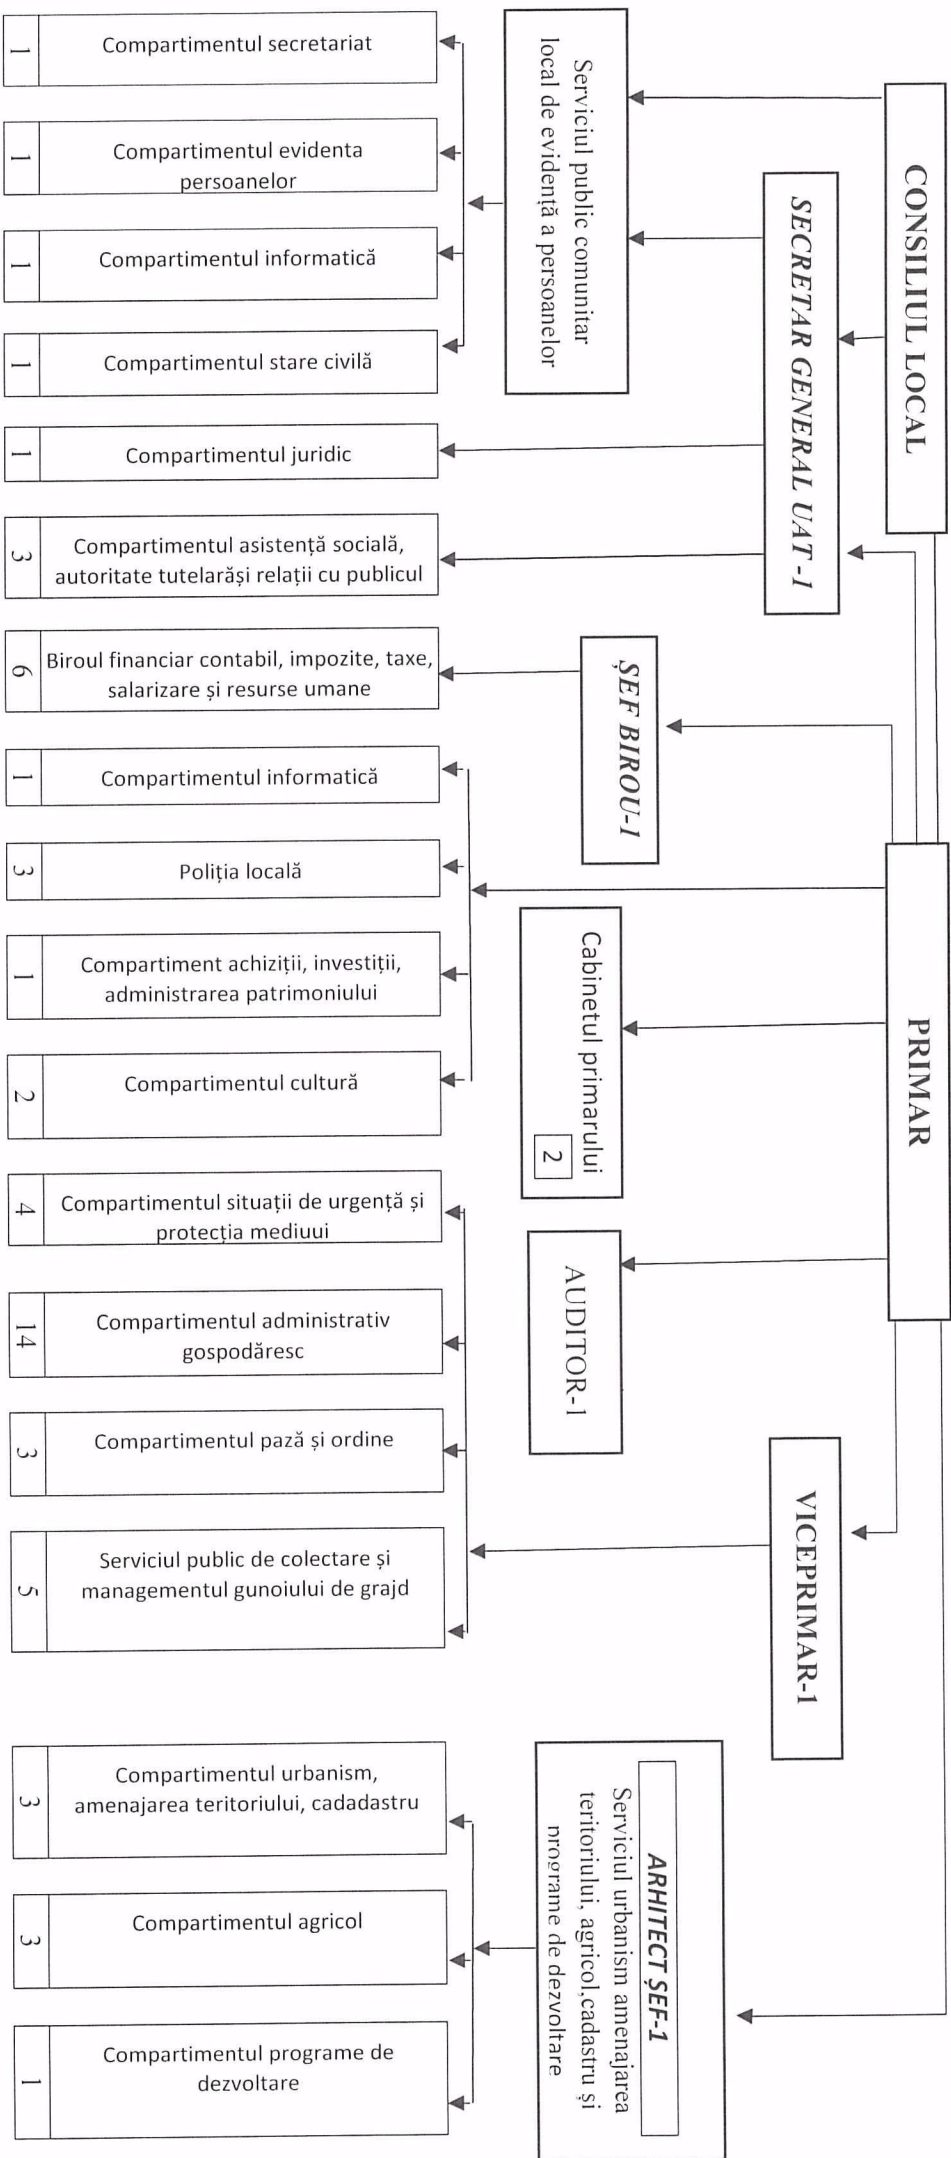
CONSILIUL LOCAL

SECRETAR GENERAL UAT -1

Serviciul public comunitar local de evidență a persoanelor

1 Compartimentul secretariat

1 Compartimentul evidenta persoanelor

1 Compartimentul informatică

1 Compartimentul stare civilă

1 Compartimentul juridic

3 Compartimentul asistență socială, autoritate tutelarăși relații cu publicul

ȘEF BIROU-1

6 Biroul financiar contabil, impozite, taxe, salarizare și resurse umane

PRIMAR

1 Compartimentul informatică

3 Poliția locală

1 Compartiment achiziții, investiții, administrarea patrimoniului

2 Compartimentul cultură

Cabinetul primarului 2

AUDITOR-1

VICEPRIMAR-1

4 Compartimentul situații de urgență și protecția mediuui

14 Compartimentul administrativ gospodăresc

3 Compartimentul pază și ordine

5 Serviciul public de colectare și managementul gunoiului de grajd

ARHITECT ȘEF-1

Serviciul urbanism amenajarea teritoriului, agricol,cadastru și programe de dezvoltare

3 Compartimentul urbanism, amenajarea teritoriului, cadadastru

3 Compartimentul agricol

1 Compartimentul programe de dezvoltare